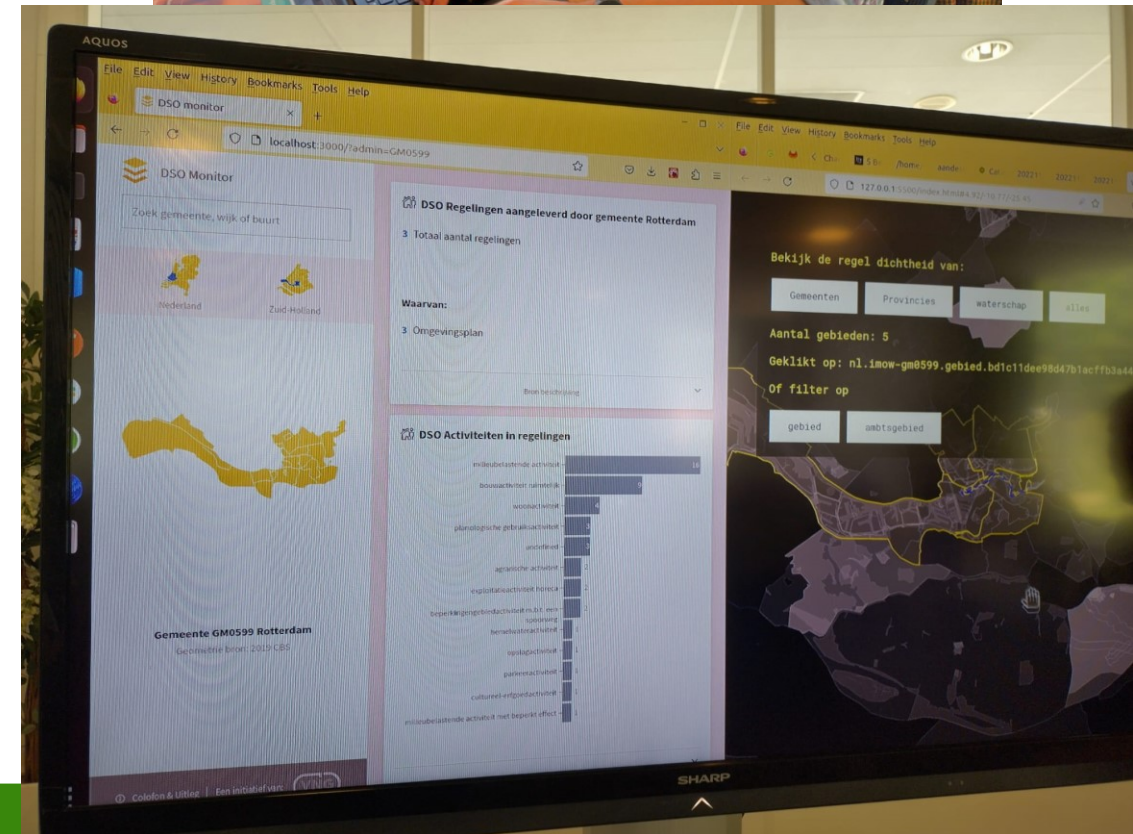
AQUOS

File Edit View History Bookmarks Tools Help

DSO monitor

localhost:3000/?admin=GM0599

DSO Monitor

Zoek gemeente, wijk of buurt

Nederland

Zuid-Holland

Gemeente GM0599 Rotterdam

Geometrie bron: 2019 CBS

Colofon & Uitleg | Een initiatief van

DSO Regelingen aangeleverd door gemeente Rotterdam

3 Totaal aantal regelingen

Waarvan:

3 Omgevingsplan

Bron beschrijving

DSO Activiteiten in regelingen

milieubelastende activiteit 14

bouwactiviteit ruimtelijk 9

wooactiviteit 4

planologische gebruiksactiviteit

activiteit

agrarische activiteit 2

exploitatieactiviteit horeca 2

beperkingengebiedactiviteit m.b.t. een spoorweg 2

beroepsactiviteit 1

opslagactiviteit 1

parkeeractiviteit 1

cultureel-erfgoedactiviteit 1

milieubelastende activiteit met beperkt effect 1

File Edit View History Bookmarks Tools Help

127.0.0.1

Bekijk de regel dichtheid van:

Gemeenten

Provincies

Waterschap

alles

Aantal gebieden: 5

Geklikt op: nl.imow-gm0599.gebied.bd1c11dee98d47b1acffb3a44

Of filter op

gebied

ambtsgebied

SHARP